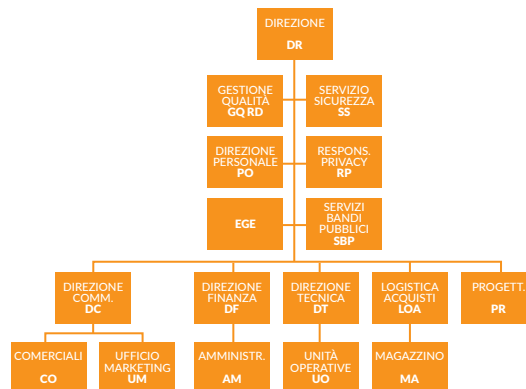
DIREZIONE
DR

GESTIONE QUALITÀ
GQ RD

SERVIZIO SICUREZZA
SS

DIREZIONE PERSONALE
PO

RESPONS. PRIVACY
RP

EGE

SERVIZI BANDI PUBBLICI
SBP

DIREZIONE COMM.
DC

DIREZIONE FINANZA
DF

DIREZIONE TECNICA
DT

LOGISTICA ACQUISTI
LOA

PROGETT.
PR

COMERCIALI
CO

UFFICIO MARKETING
UM

AMMINISTR.
AM

UNITÀ OPERATIVE
UO

MAGAZZINO
MA